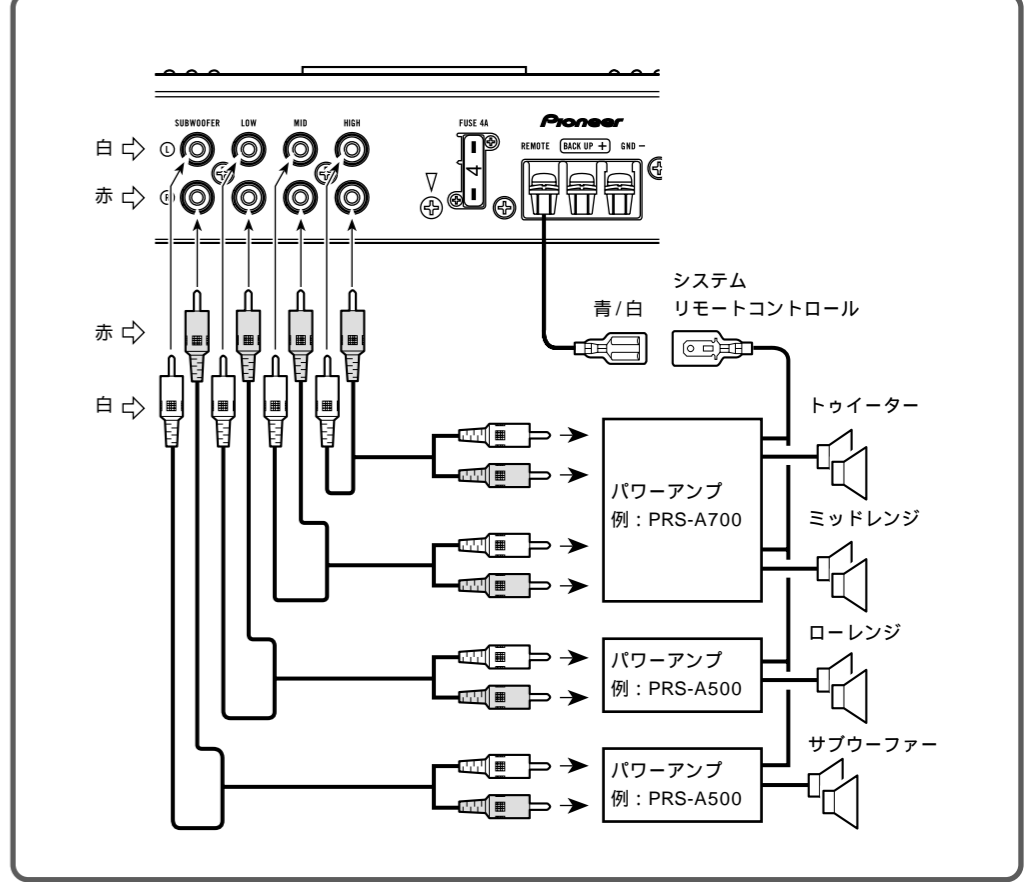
SUBWOOFER LOW MID HIGH
FUSE 4A
Pioneer
REMOTE BACK UP + GND −
白
赤
L
R
4
赤
白
青/白
システム
リモートコントロール
トゥイーター
パワーアンプ
例：PRS-A700
ミッドレンジ
ローレンジ
パワーアンプ
例：PRS-A500
サブウーファー
パワーアンプ
例：PRS-A500